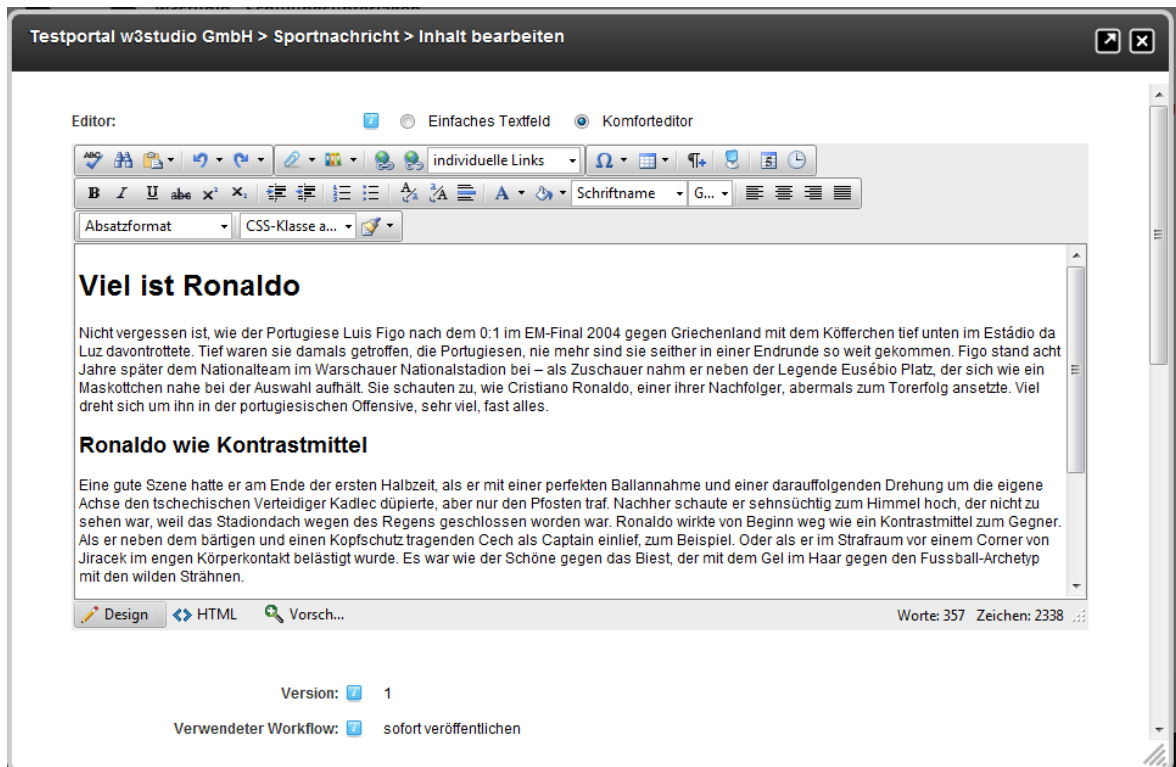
Testportal w3studio GmbH > Sportnachricht > Inhalt bearbeiten

Editor: Einfaches Textfeld Komforteditor

individuelle Links

Schriftname G...

Absatzformat CSS-Klasse a...

# Viel ist Ronaldo

Nicht vergessen ist, wie der Portugiese Luis Figo nach dem 0:1 im EM-Final 2004 gegen Griechenland mit dem Köfferchen tief unten im Estádio da Luz davontrottete. Tief waren sie damals getroffen, die Portugiesen, nie mehr sind sie seither in einer Endrunde so weit gekommen. Figo stand acht Jahre später dem Nationalteam im Warschauer Nationalstadion bei – als Zuschauer nahm er neben der Legende Eusébio Platz, der sich wie ein Maskottchen nahe bei der Auswahl aufhält. Sie schauten zu, wie Cristiano Ronaldo, einer ihrer Nachfolger, abermals zum Torerfolg ansetzte. Viel dreht sich um ihn in der portugiesischen Offensive, sehr viel, fast alles.

## Ronaldo wie Kontrastmittel

Eine gute Szene hatte er am Ende der ersten Halbzeit, als er mit einer perfekten Ballannahme und einer darauffolgenden Drehung um die eigene Achse den tschechischen Verteidiger Kadlec düpierte, aber nur den Pfosten traf. Nachher schaute er sehnsüchtig zum Himmel hoch, der nicht zu sehen war, weil das Stadiondach wegen des Regens geschlossen worden war. Ronaldo wirkte von Beginn weg wie ein Kontrastmittel zum Gegner. Als er neben dem bärtigen und einen Kopfschutz tragenden Cech als Captain einlief, zum Beispiel. Oder als er im Strafraum vor einem Corner von Jiracek im engen Körperkontakt belästigt wurde. Es war wie der Schöne gegen das Biest, der mit dem Gel im Haar gegen den Fussball-Archetyp mit den wilden Strähnen.

Design HTML Vorsch... Worte: 357 Zeichen: 2338

Version: 1

Verwendeter Workflow: sofort veröffentlichen